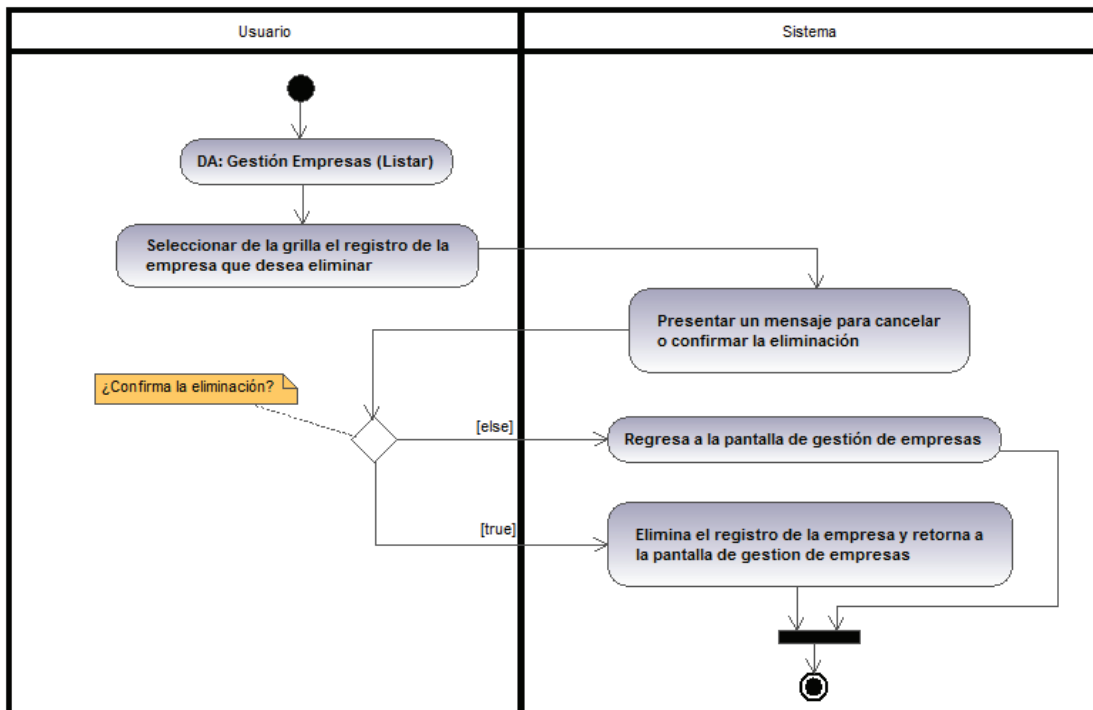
Usuario

Sistema

DA: Gestión Empresas (Listar)

Seleccionar de la grilla el registro de la empresa que desea eliminar

Presentar un mensaje para cancelar o confirmar la eliminación

¿Confirma la eliminación?

[else]

Regresa a la pantalla de gestión de empresas

[true]

Elimina el registro de la empresa y retorna a la pantalla de gestion de empresas